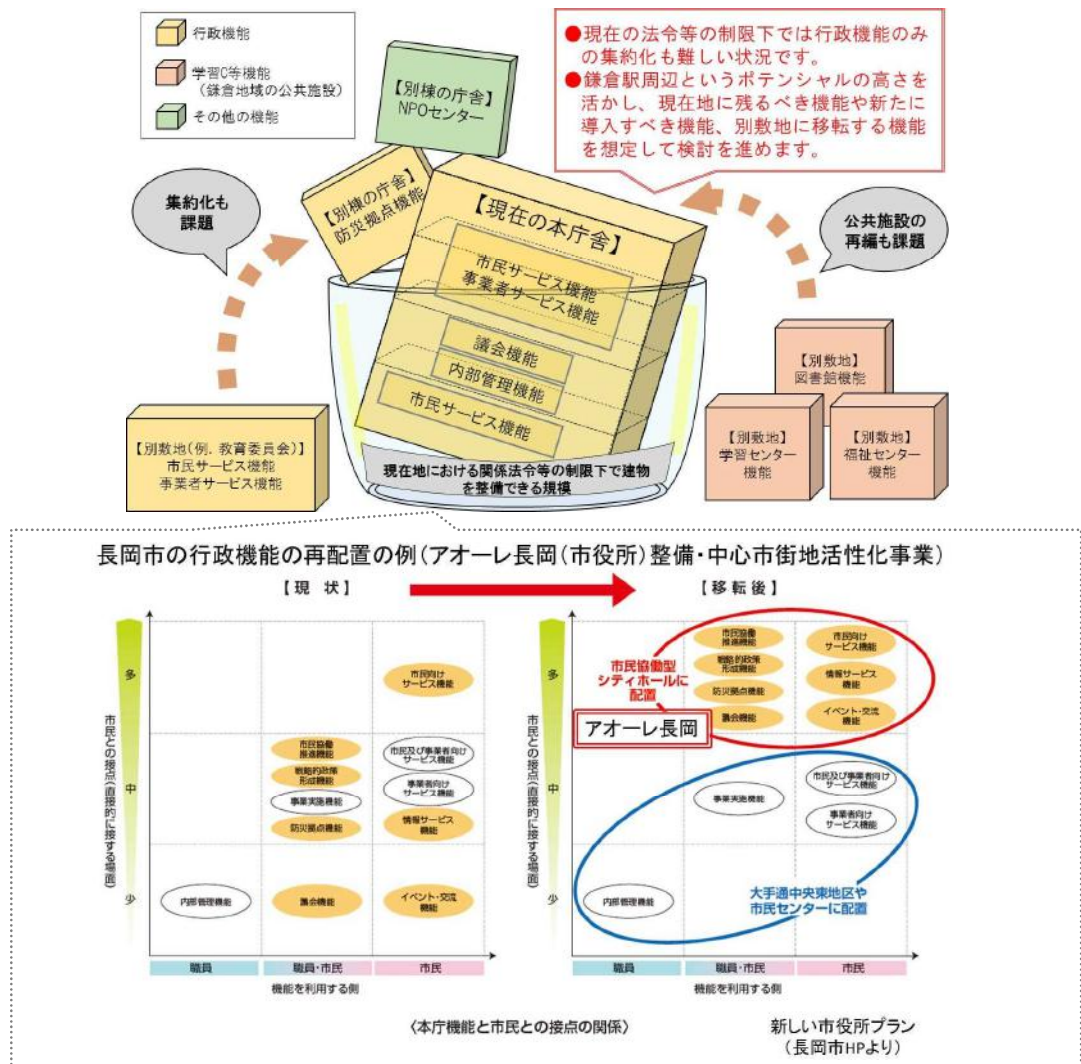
行政機能

学習C等機能（鎌倉地域の公共施設）

その他の機能

【別棟の庁舎】NPOセンター

●現在の法令等の制限下では行政機能のみの集約化も難しい状況です。
●鎌倉駅周辺というポテンシャルの高さを活かし、現在地に残るべき機能や新たに導入すべき機能、別敷地に移転する機能を想定して検討を進めます。

集約化も課題

【別棟の庁舎】防災拠点機能

【現在の本庁舎】

市民サービス機能
事業者サービス機能

議会機能

内部管理機能

市民サービス機能

公共施設の再編も課題

【別敷地】図書館機能

【別敷地】学習センター機能

【別敷地】福祉センター機能

【別敷地（例．教育委員会）】市民サービス機能 事業者サービス機能

現在地における関係法令等の制限下で建物を整備できる規模

長岡市の行政機能の再配置の例（アオーレ長岡（市役所）整備・中心市街地活性化事業）

【現 状】

【移転後】

市民との接点（直接的に接する場面）

多

中

少

市民向けサービス機能

市民協働推進機能

戦略的政策形成機能

事業実施機能

防災拠点機能

市民及び事業者向けサービス機能

事業者向けサービス機能

情報サービス機能

内部管理機能

議会機能

イベント・交流機能

職員

職員・市民

市民

機能を利用する側

市民協働型シティホールに配置

アオーレ長岡

市民協働推進機能

戦略的政策形成機能

防災拠点機能

議会機能

市民向けサービス機能

情報サービス機能

イベント・交流機能

事業実施機能

市民及び事業者向けサービス機能

事業者向けサービス機能

内部管理機能

大手通中央東地区や市民センターに配置

職員

職員・市民

市民

機能を利用する側

〈本庁機能と市民との接点の関係〉

新しい市役所プラン
（長岡市HPより）